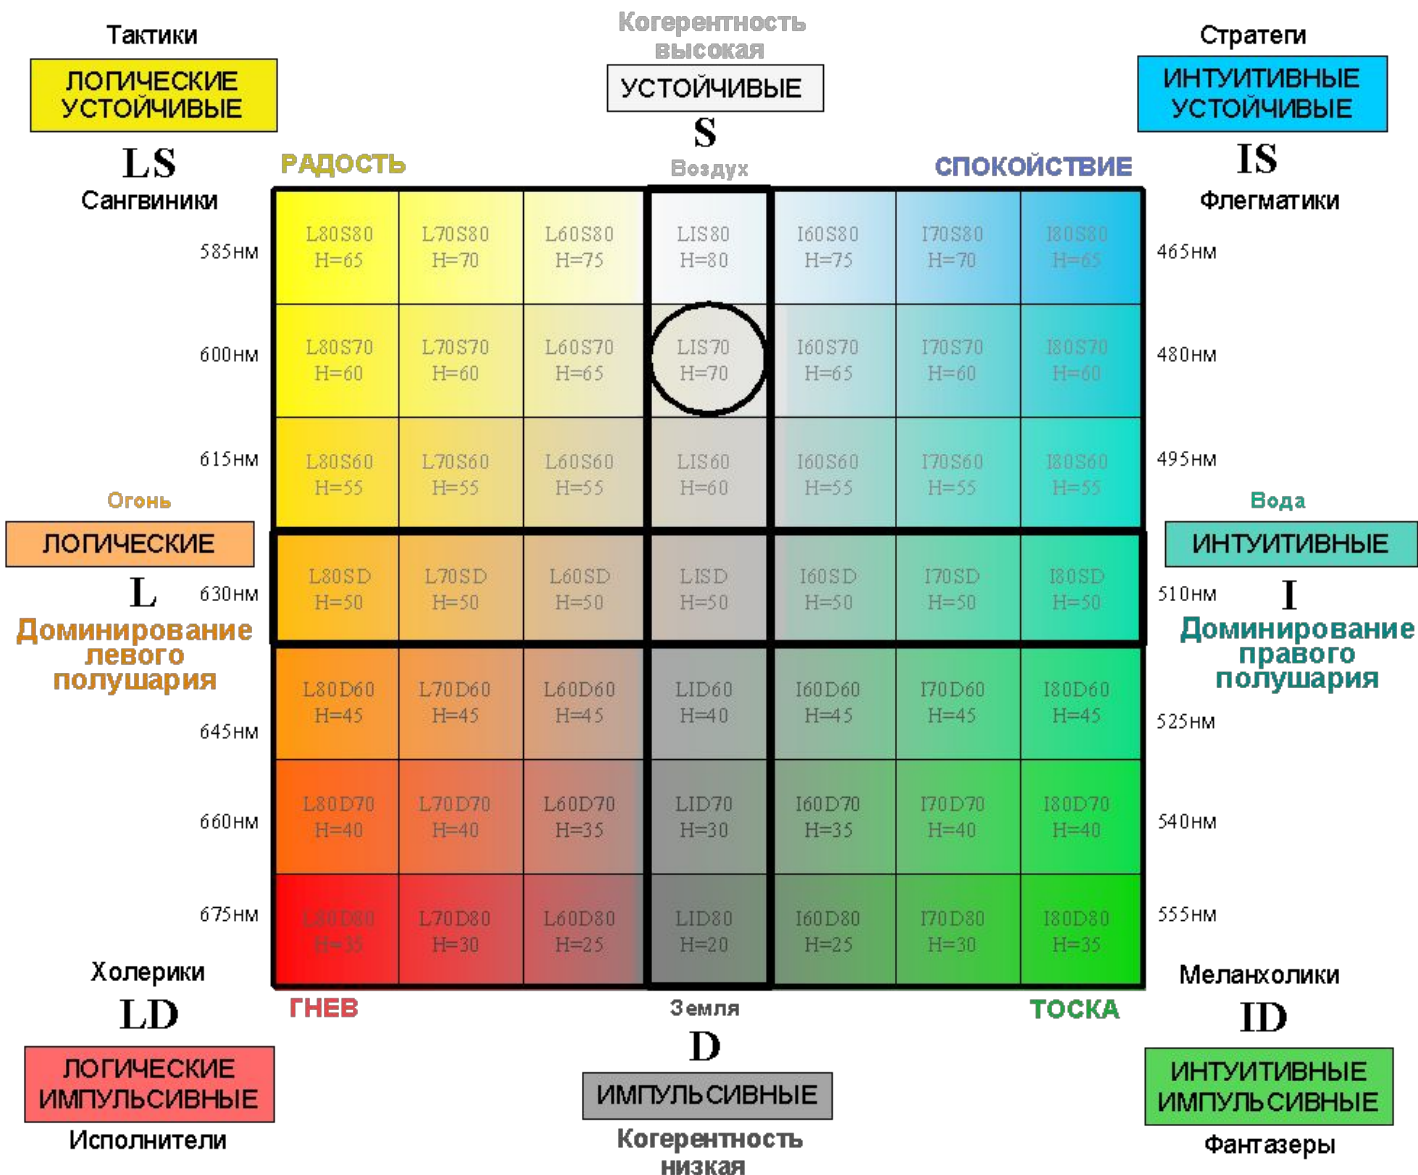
Тактики
ЛОГИЧЕСКИЕ УСТОЙЧИВЫЕ
LS
Сангвиники

Когерентность высокая
УСТОЙЧИВЫЕ
S
Воздух

Стратеги
ИНТУИТИВНЫЕ УСТОЙЧИВЫЕ
IS
Флегматики

РАДОСТЬ

СПОКОЙСТВИЕ

| | | | | | | | | |
|---|---|---|---|---|---|---|---|---|
| 585нм | L80S80 H=65 | L70S80 H=70 | L60S80 H=75 | LIS80 H=80 | I60S80 H=75 | I70S80 H=70 | I80S80 H=65 | 465нм |
| 600нм | L80S70 H=60 | L70S70 H=60 | L60S70 H=65 | LIS70 H=70 | I60S70 H=65 | I70S70 H=60 | I80S70 H=60 | 480нм |
| 615нм | L80S60 H=55 | L70S60 H=55 | L60S60 H=55 | LIS60 H=60 | I60S60 H=55 | I70S60 H=55 | I80S60 H=55 | 495нм |
| 630нм | L80SD H=50 | L70SD H=50 | L60SD H=50 | LISD H=50 | I60SD H=50 | I70SD H=50 | I80SD H=50 | 510нм |
| 645нм | L80D60 H=45 | L70D60 H=45 | L60D60 H=45 | LID60 H=40 | I60D60 H=45 | I70D60 H=45 | I80D60 H=45 | 525нм |
| 660нм | L80D70 H=40 | L70D70 H=40 | L60D70 H=35 | LID70 H=30 | I60D70 H=35 | I70D70 H=40 | I80D70 H=40 | 540нм |
| 675нм | L80D80 H=35 | L70D80 H=30 | L60D80 H=25 | LID80 H=20 | I60D80 H=25 | I70D80 H=30 | I80D80 H=35 | 555нм |

Огонь
ЛОГИЧЕСКИЕ
L
Доминирование левого полушария

Вода
ИНТУИТИВНЫЕ
I
Доминирование правого полушария

Холерики
LD
ЛОГИЧЕСКИЕ ИМПУЛЬСИВНЫЕ
Исполнители

ГНЕВ

Земля
D
ИМПУЛЬСИВНЫЕ
Когерентность низкая

ТОСКА

Меланхолики
ID
ИНТУИТИВНЫЕ ИМПУЛЬСИВНЫЕ
Фантазеры